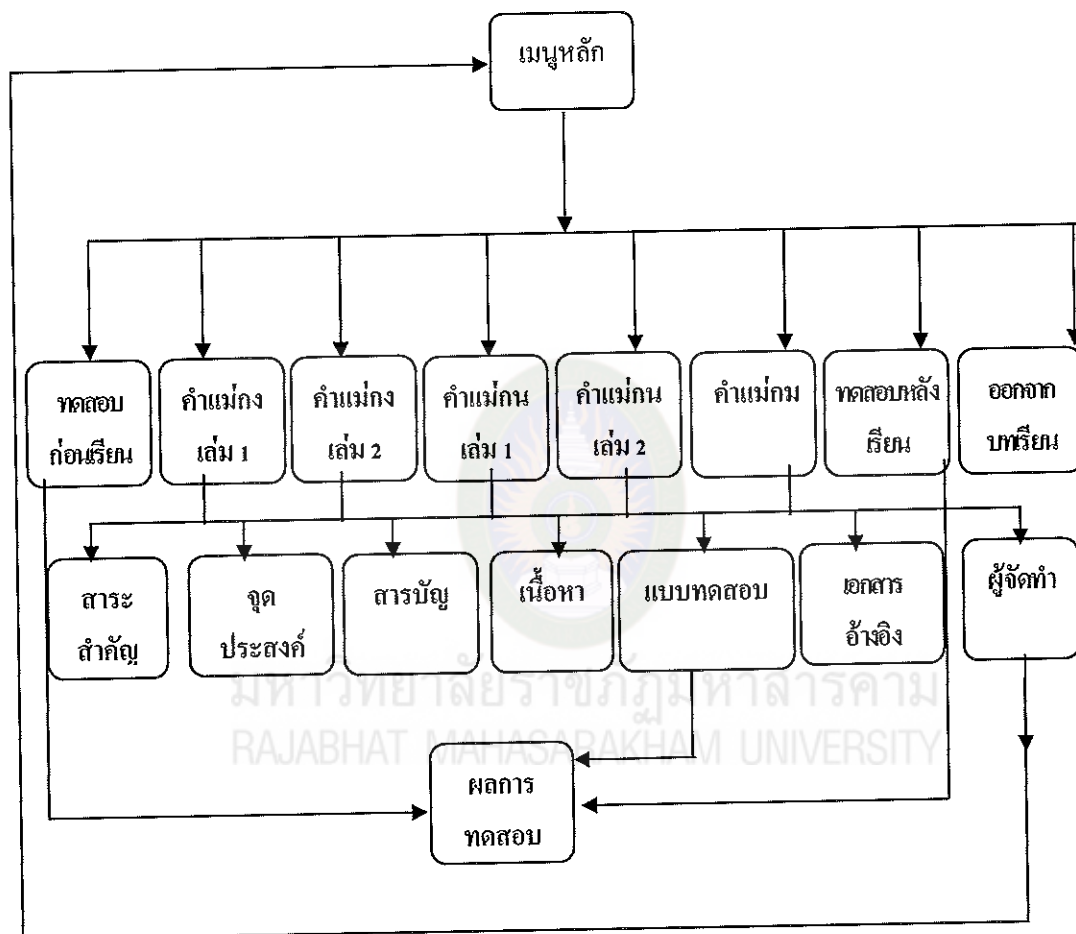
เมนูหลัก

ทดสอบก่อนเรียน

คำแม่กง เล่ม 1

คำแม่กง เล่ม 2

คำแม่กน เล่ม 1

คำแม่กน เล่ม 2

คำแม่กม

ทดสอบหลังเรียน

ออกจากบทเรียน

สาระสำคัญ

จุดประสงค์

สารบัญ

เนื้อหา

แบบทดสอบ

เอกสารอ้างอิง

ผู้จัดทำ

มหาวิทยาลัยราชภัฏมหาสารคาม
RAJABHAT MAHASARAKHAM UNIVERSITY

ผลการทดสอบ